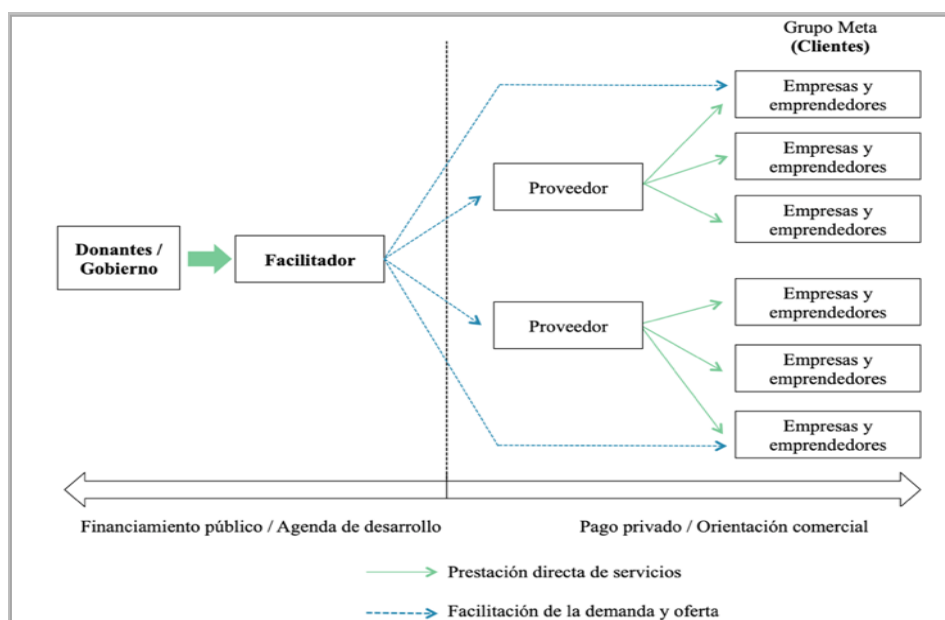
Grupo Meta
(Clientes)

Donantes / Gobierno

Facilitador

Proveedor

Proveedor

Empresas y emprendedores

Empresas y emprendedores

Empresas y emprendedores

Empresas y emprendedores

Empresas y emprendedores

Empresas y emprendedores

Empresas y emprendedores

Empresas y emprendedores

Financiamiento público / Agenda de desarrollo

Pago privado / Orientación comercial

Prestación directa de servicios

Facilitación de la demanda y oferta